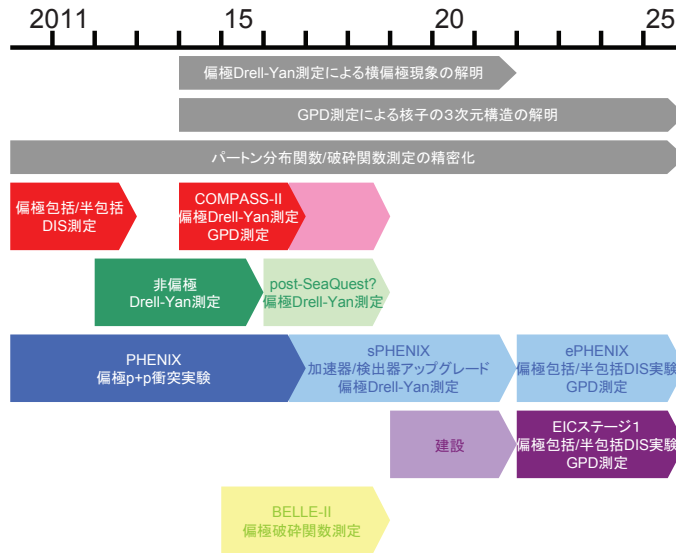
2011
15
20
25

偏極Drell-Yan測定による横偏極現象の解明

GPD測定による核子の3次元構造の解明

パートン分布関数/破砕関数測定の精密化

偏極包括/半包括
DIS測定

COMPASS-II
偏極Drell-Yan測定
GPD測定

非偏極
Drell-Yan測定

post-SeaQuest?
偏極Drell-Yan測定

PHENIX
偏極p+p衝突実験

sPHENIX
加速器/検出器アップグレード
偏極Drell-Yan測定

ePHENIX
偏極包括/半包括DIS実験
GPD測定

建設

EICステージ1
偏極包括/半包括DIS実験
GPD測定

BELLE-II
偏極破砕関数測定